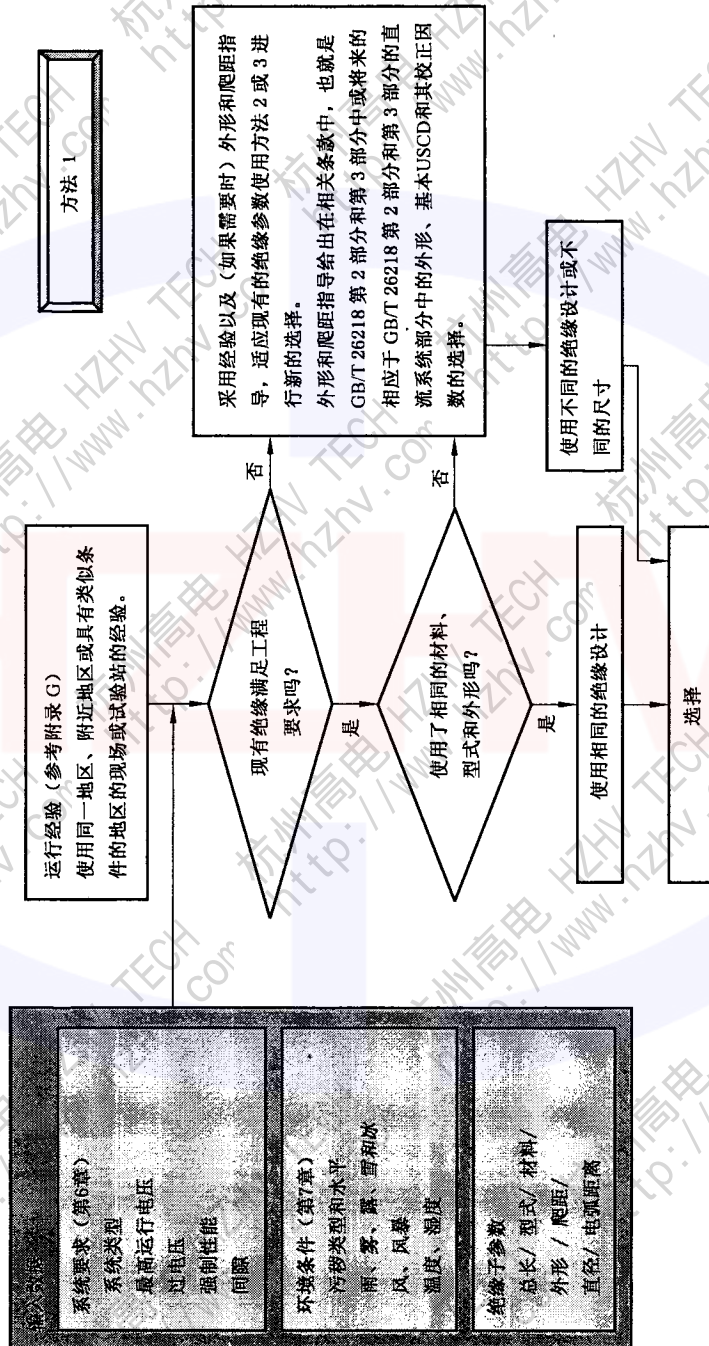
方法 1

输入数据

系统要求（第6章）
系统类型
最高运行电压
过电压
强制性能
间隙

环境条件（第7章）
污秽类型和水平
雨、雾、露、雪和冰
风，风暴
温度、湿度

绝缘子参数
总长/ 型式/ 材料/
外形 / 爬距/
直径/ 电弧距离

运行经验（参考附录 G）
使用同一地区、附近地区或具有类似条件的地区的现场或试验站的经验。

现有绝缘满足工程要求吗?

是

否

使用了相同的材料、型式和外形吗?

是

否

采用经验以及（如果需要时）外形和爬距指导，适应现有的绝缘参数使用方法 2 或 3 进行新的选择。
外形和爬距指导给出在相关条款中，也就是 GB/T 26218 第 2 部分和第 3 部分中或将来的相应于 GB/T 26218 第 2 部分和第 3 部分的直流系统部分中的外形、基本USCD和其校正因数的选择。

使用相同的绝缘设计

使用不同的绝缘设计或不同的尺寸

选择